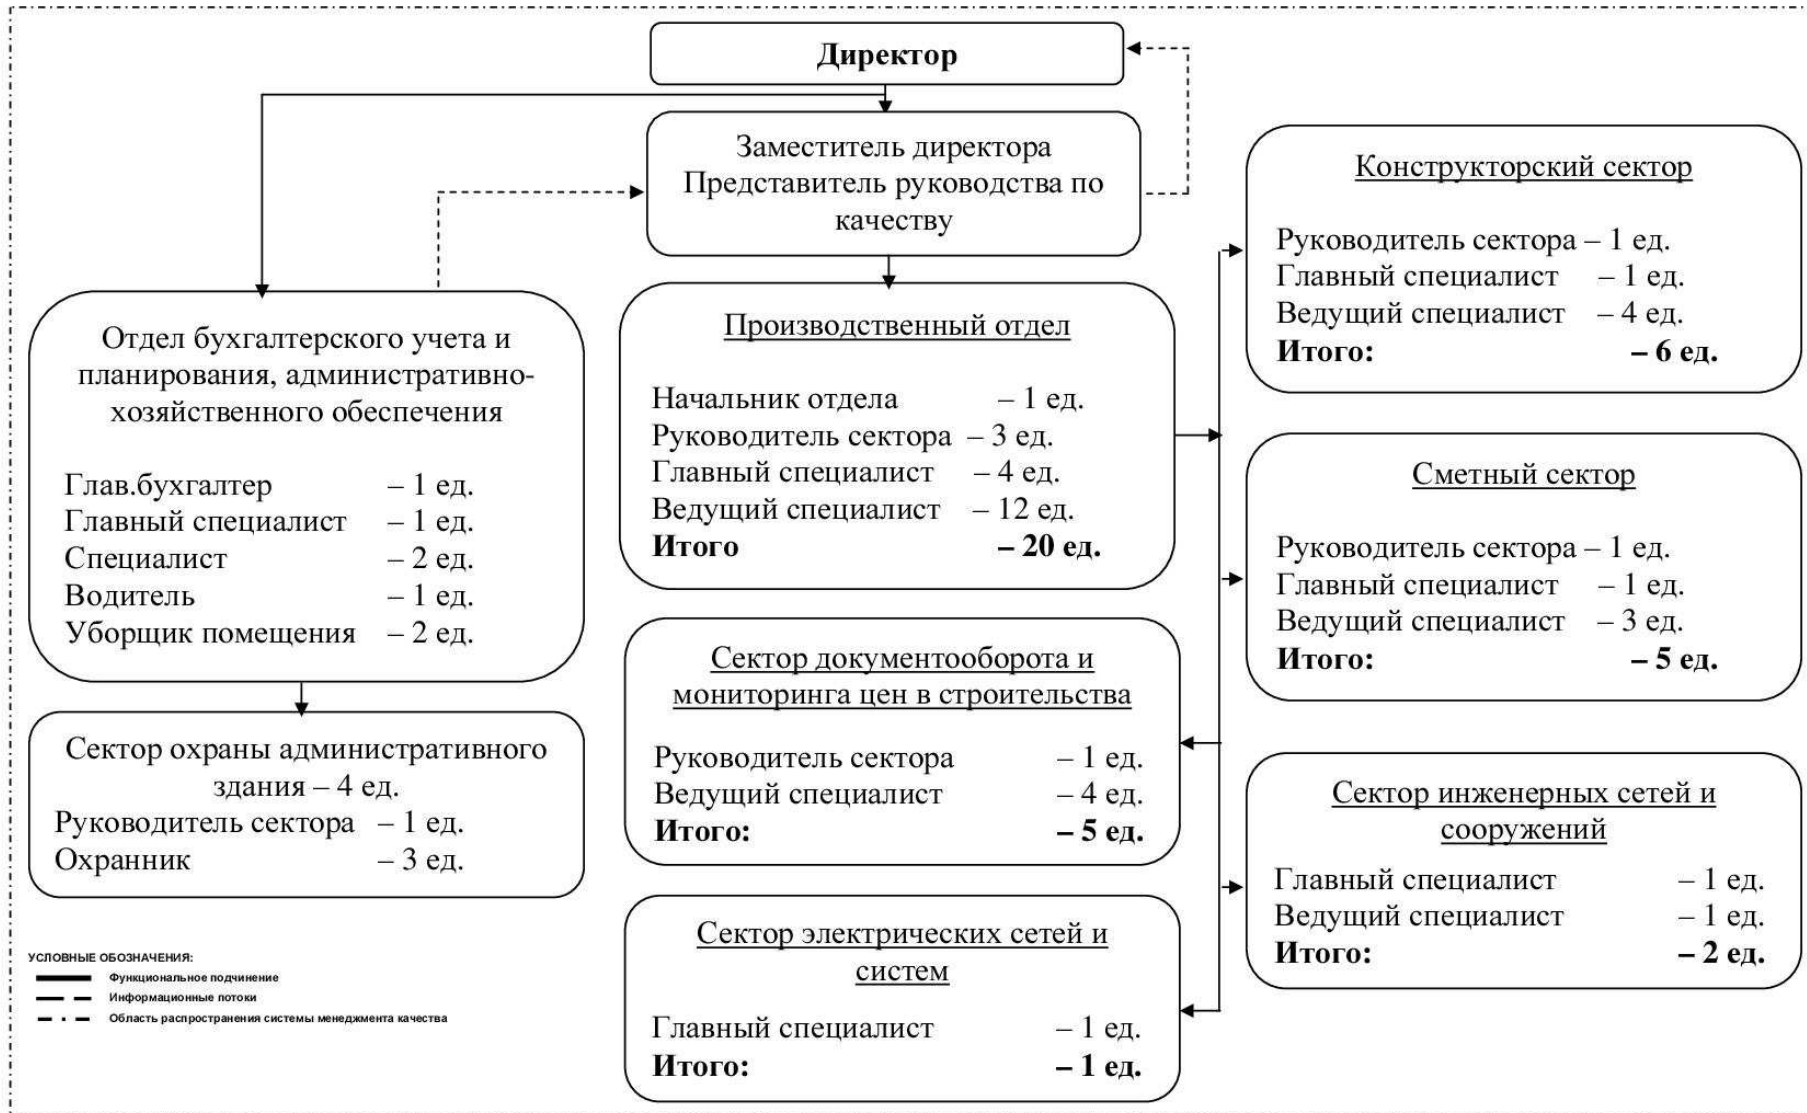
Директор

Заместитель директора
Представитель руководства по качеству

Отдел бухгалтерского учета и планирования, административно-хозяйственного обеспечения

Глав.бухгалтер – 1 ед.
Главный специалист – 1 ед.
Специалист – 2 ед.
Водитель – 1 ед.
Уборщик помещения – 2 ед.

Сектор охраны административного здания – 4 ед.
Руководитель сектора – 1 ед.
Охранник – 3 ед.

Производственный отдел

Начальник отдела – 1 ед.
Руководитель сектора – 3 ед.
Главный специалист – 4 ед.
Ведущий специалист – 12 ед.
**Итого – 20 ед.**

Сектор документооборота и мониторинга цен в строительства

Руководитель сектора – 1 ед.
Ведущий специалист – 4 ед.
**Итого: – 5 ед.**

Сектор электрических сетей и систем

Главный специалист – 1 ед.
**Итого: – 1 ед.**

Конструкторский сектор

Руководитель сектора – 1 ед.
Главный специалист – 1 ед.
Ведущий специалист – 4 ед.
**Итого: – 6 ед.**

Сметный сектор

Руководитель сектора – 1 ед.
Главный специалист – 1 ед.
Ведущий специалист – 3 ед.
**Итого: – 5 ед.**

Сектор инженерных сетей и сооружений

Главный специалист – 1 ед.
Ведущий специалист – 1 ед.
**Итого: – 2 ед.**

УСЛОВНЫЕ ОБОЗНАЧЕНИЯ:
Функциональное подчинение
Информационные потоки
Область распространения системы менеджмента качества